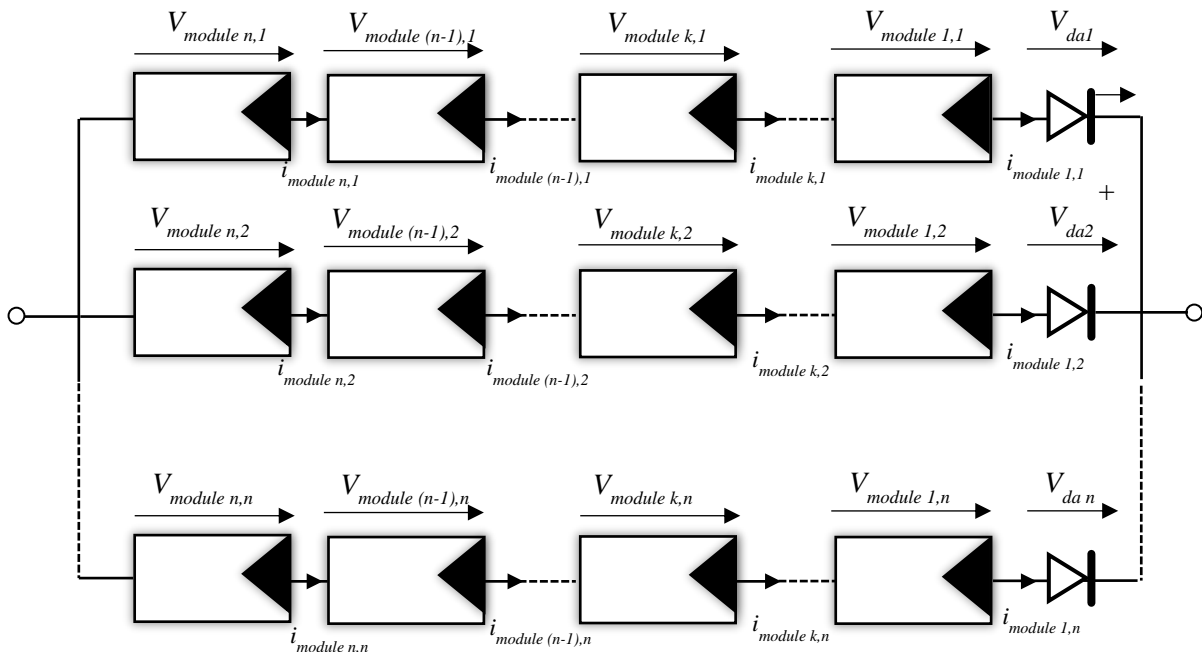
$V_{module\ n,1}$ $V_{module\ (n-1),1}$ $V_{module\ k,1}$ $V_{module\ 1,1}$ $V_{da1}$

$i_{module\ n,1}$ $i_{module\ (n-1),1}$ $i_{module\ k,1}$ $i_{module\ 1,1}$

+

$V_{module\ n,2}$ $V_{module\ (n-1),2}$ $V_{module\ k,2}$ $V_{module\ 1,2}$ $V_{da2}$

$i_{module\ n,2}$ $i_{module\ (n-1),2}$ $i_{module\ k,2}$ $i_{module\ 1,2}$

$V_{module\ n,n}$ $V_{module\ (n-1),n}$ $V_{module\ k,n}$ $V_{module\ 1,n}$ $V_{da\ n}$

$i_{module\ n.n}$ $i_{module\ (n-1),n}$ $i_{module\ k,n}$ $i_{module\ 1,n}$